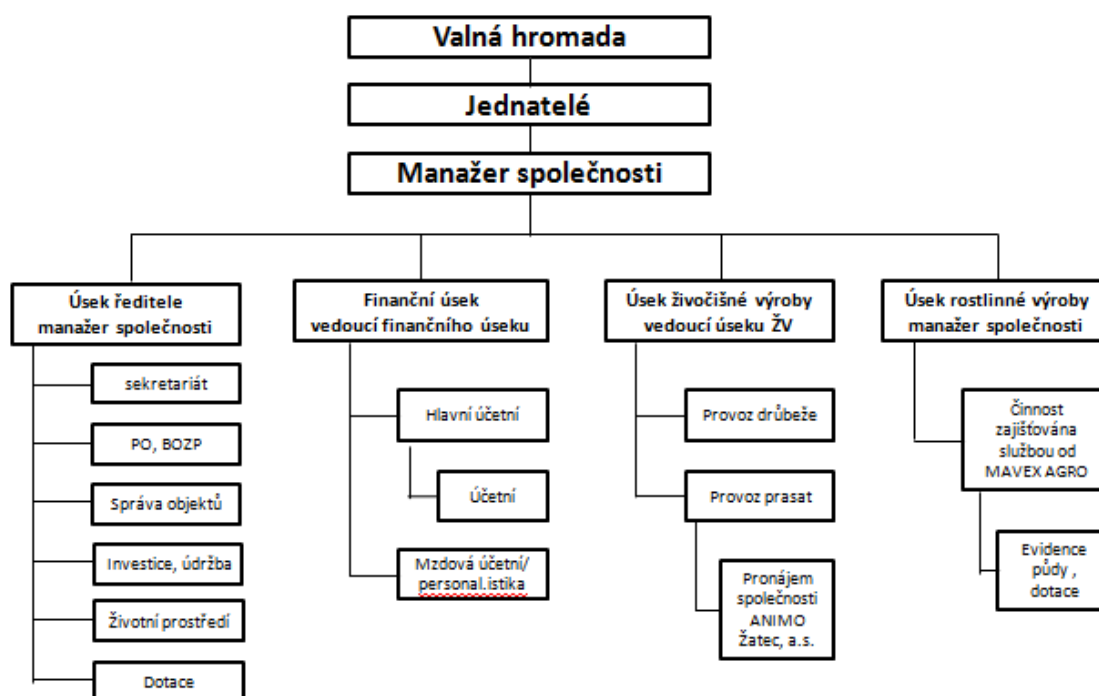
Valná hromada

Jednatelé

Manažer společnosti

Úsek ředitele manažer společnosti

sekretariát

PO, BOZP

Správa objektů

Investice, údržba

Životní prostředí

Dotace

Finanční úsek vedoucí finančního úseku

Hlavní účetní

Účetní

Mzdová účetní/ personal.istika

Úsek živočišné výroby vedoucí úseku ŽV

Provoz drůbeže

Provoz prasat

Pronájem společnosti ANIMO Žatec, a.s.

Úsek rostlinné výroby manažer společnosti

Činnost zajišťována službou od MAVEX AGRO

Evidence půdy , dotace